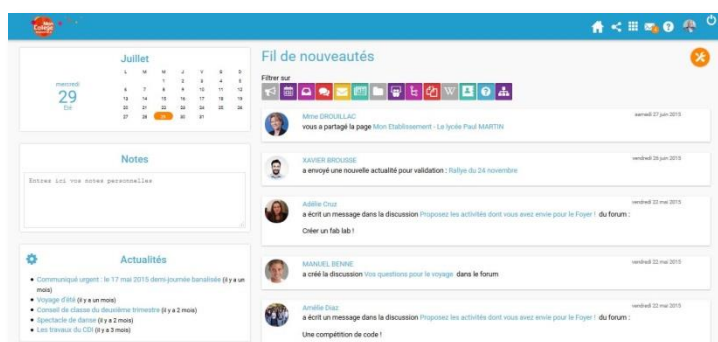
Mon Collège

Juillet

| L | M | M | J | V | S | D |
|---|---|---|---|---|---|---|
| | | 1 | 2 | 3 | 4 | 5 |
| 6 | 7 | 8 | 9 | 10 | 11 | 12 |
| 13 | 14 | 15 | 16 | 17 | 18 | 19 |
| 20 | 21 | 22 | 23 | 24 | 25 | 26 |
| 27 | 28 | 29 | 30 | 31 | | |

mercredi
29
Oct

Notes

Entrez ici vos notes personnelles

Actualités

• Communiqué urgent : le 17 mai 2015 demi-journée banalisée (il y a un mois)
• Voyage d'été (il y a un mois)
• Conseil de classe du deuxième trimestre (il y a 2 mois)
• Spectacle de danse (il y a 2 mois)
• Les travaux du CDI (il y a 3 mois)

Fil de nouveautés

Filtrer sur

Mme DROUILLAC
vous a partagé la page Mon Etablissement - Le lycée Paul MARTIN
samedi 27 juin 2015

XAVIER BROUSSE
a envoyé une nouvelle actualité pour validation : Rallye du 24 novembre
vendredi 26 juin 2015

Adèlie Cruz
a écrit un message dans la discussion Proposez les activités dont vous avez envie pour le Foyer ! du forum :
Créer un fab lab !
vendredi 22 mai 2015

MANUEL BENNE
a créé la discussion Vos questions pour le voyage dans le forum
vendredi 22 mai 2015

Amélie Diaz
a écrit un message dans la discussion Proposez les activités dont vous avez envie pour le Foyer ! du forum :
Une compétition de code !
vendredi 22 mai 2015